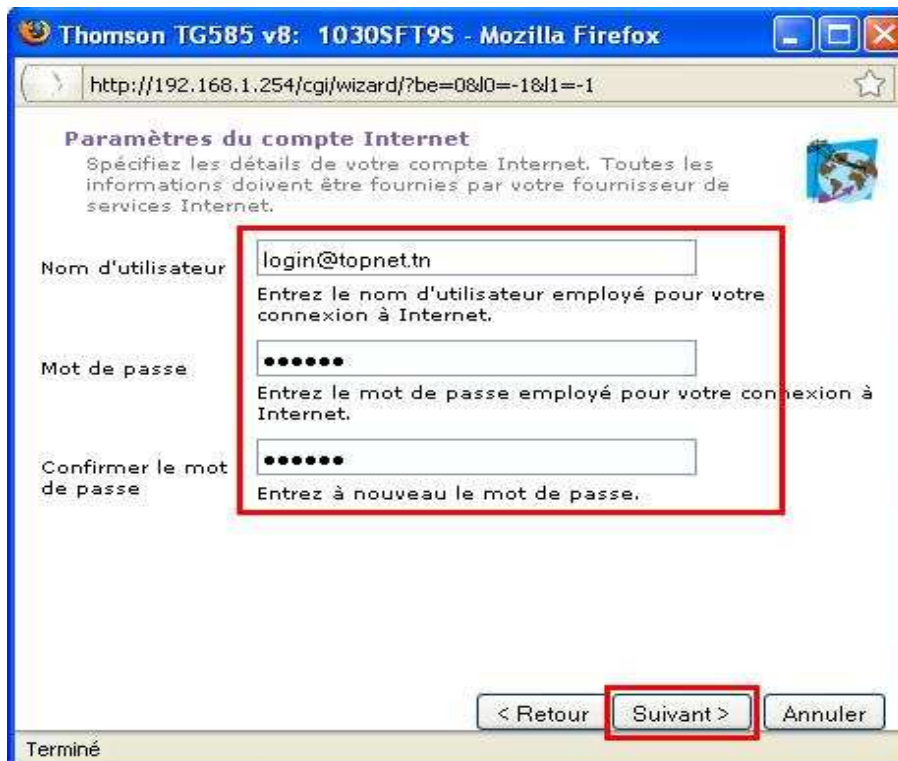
Thomson TG585 v8: 1030SFT9S - Mozilla Firefox

http://192.168.1.254/cgi/wizard/?be=0&l0=-1&l1=-1

Paramètres du compte Internet

Spécifiez les détails de votre compte Internet. Toutes les informations doivent être fournies par votre fournisseur de services Internet.

Nom d'utilisateur

login@topnet.tn

Entrez le nom d'utilisateur employé pour votre connexion à Internet.

Mot de passe

••••••

Entrez le mot de passe employé pour votre connexion à Internet.

Confirmer le mot de passe

••••••

Entrez à nouveau le mot de passe.

< Retour

Suivant >

Annuler

Terminé